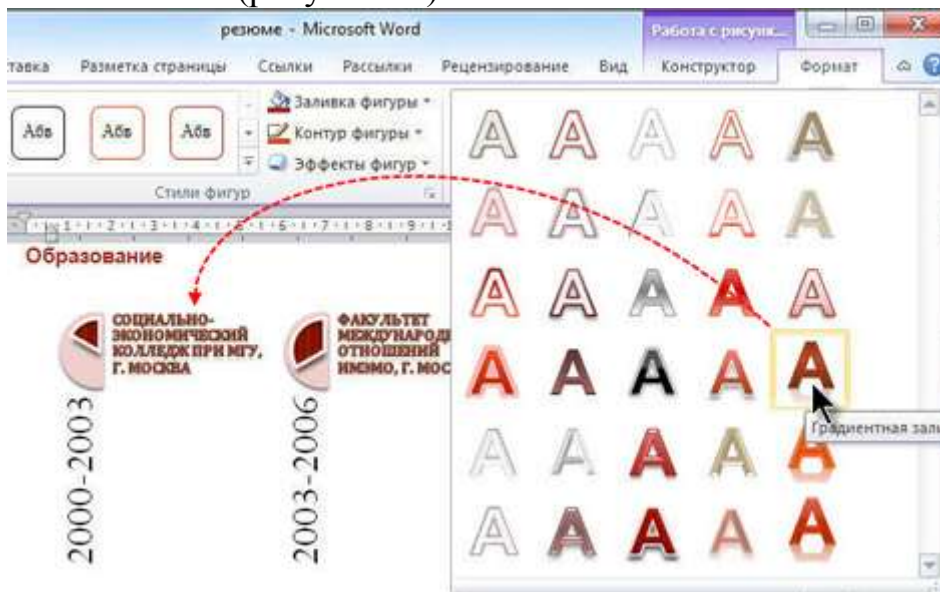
резюме - Microsoft Word

Работа с рисунк...

тавка Разметка страницы Ссылки Рассылки Рецензирование Вид Конструктор Формат

Абв Абв Абв

Заливка фигуры

Контур фигуры

Эффекты фигур

Стили фигур

Образование

СОЦИАЛЬНО-ЭКОНОМИЧЕСКИЙ КОЛЛЕДЖ ПРИ МГУ, Г. МОСКВА

ФАКУЛЬТЕТ МЕЖДУНАРОД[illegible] ОТНОШЕНИЙ ИМЭМО, Г. МОС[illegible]

2000-2003

2003-2006

A A A A A
A A A A A
A A A A A
A A A A A
A A A A A
A A A A A

Градиентная зал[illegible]